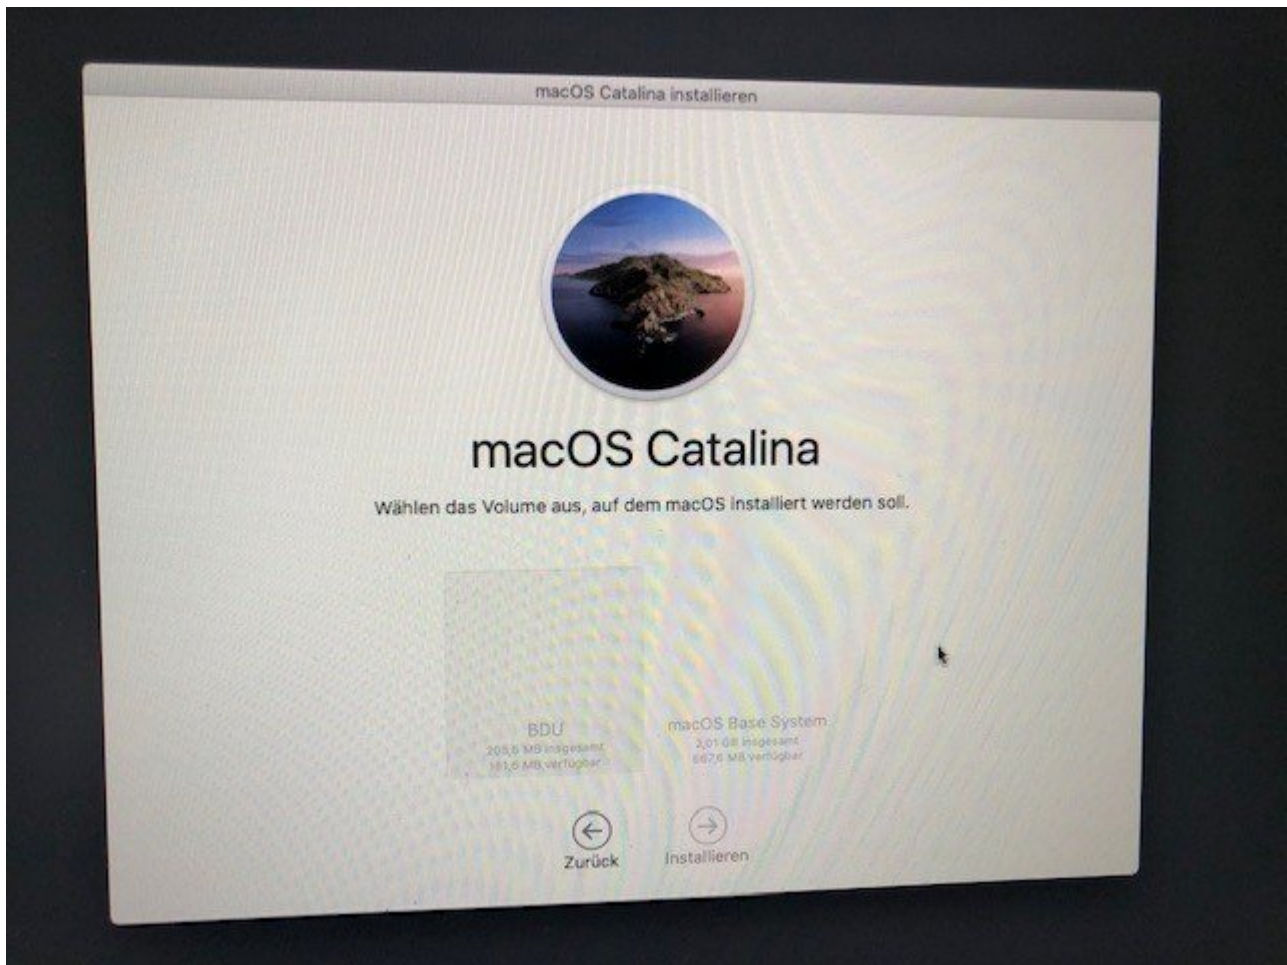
macOS Catalina installieren

macOS Catalina

Wählen das Volume aus, auf dem macOS installiert werden soll.

BDU
205,6 MB insgesamt
181,6 MB verfügbar

macOS Base System
2,01 GB insgesamt
667,6 MB verfügbar

Zurück

Installieren